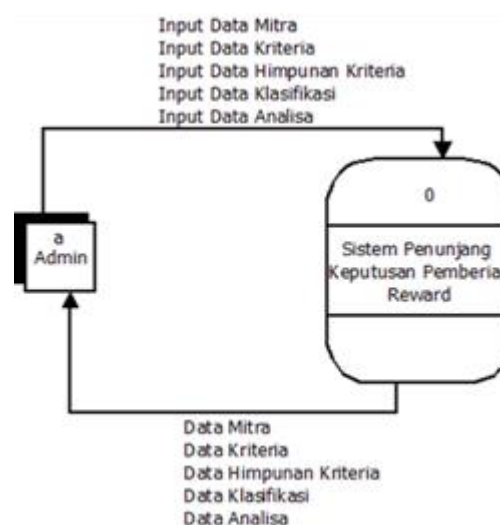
Input Data Mitra
Input Data Kriteria
Input Data Himpunan Kriteria
Input Data Klasifikasi
Input Data Analisa

a
Admin

0

Sistem Penunjang Keputusan Pemberia Reward

Data Mitra
Data Kriteria
Data Himpunan Kriteria
Data Klasifikasi
Data Analisa